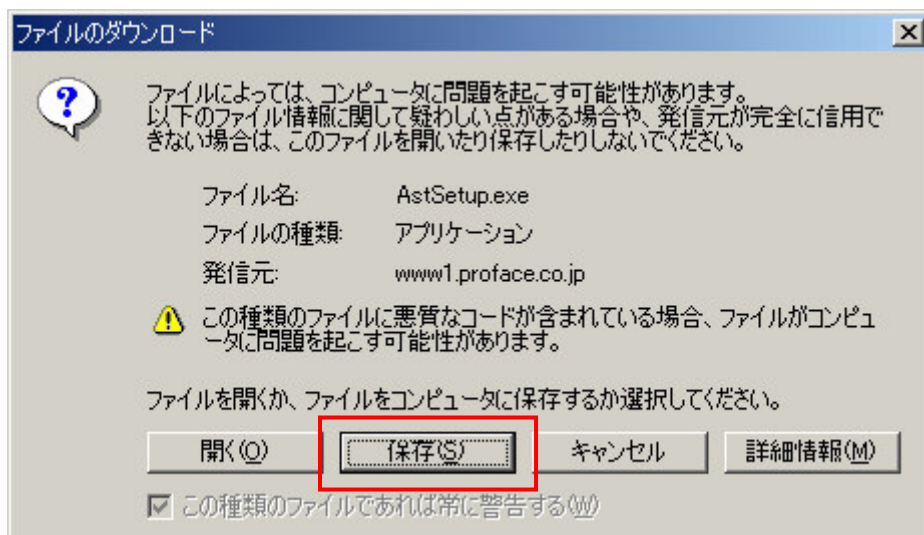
ファイルのダウンロード

ファイルによっては、コンピュータに問題を起こす可能性があります。以下のファイル情報に関して疑わしい点がある場合や、発信元が完全に信用できない場合は、このファイルを開いたり保存したりしないでください。

ファイル名: AstSetup.exe
ファイルの種類: アプリケーション
発信元: www1.proface.co.jp

この種類のファイルに悪質なコードが含まれている場合、ファイルがコンピュータに問題を起こす可能性があります。

ファイルを開くか、ファイルをコンピュータに保存するか選択してください。

開く(O) 保存(S) キャンセル 詳細情報(M)

この種類のファイルであれば常に警告する(W)